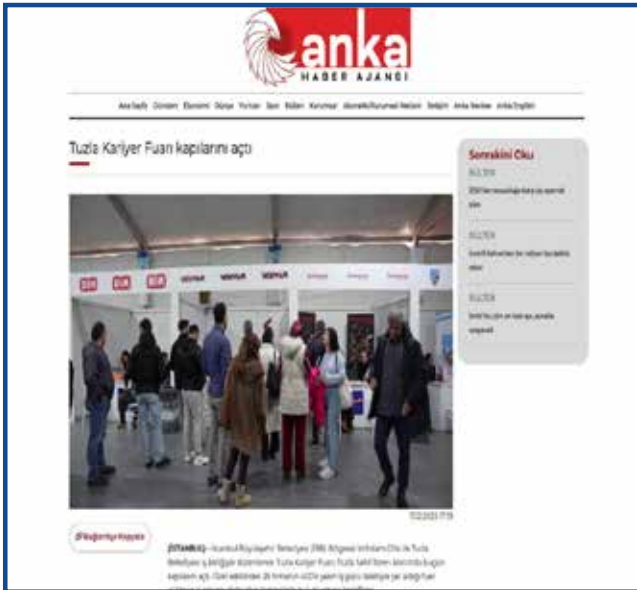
anka
HABER AJANSI

Ana Sayfa Gündem Ekonomi Dünya Yorum Spor Bülten Kurumsal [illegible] Seçim Anka Review Anka English

Tuzla Kariyer Fuarı kapılarını açtı

Sonrakini Oku

BÜLTEN

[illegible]

BÜLTEN

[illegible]

BÜLTEN

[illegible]

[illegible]

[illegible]

(İSTANBUL) – İstanbul Büyükşehir Belediyesi (İBB) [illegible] Tuzla Kariyer Fuarı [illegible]